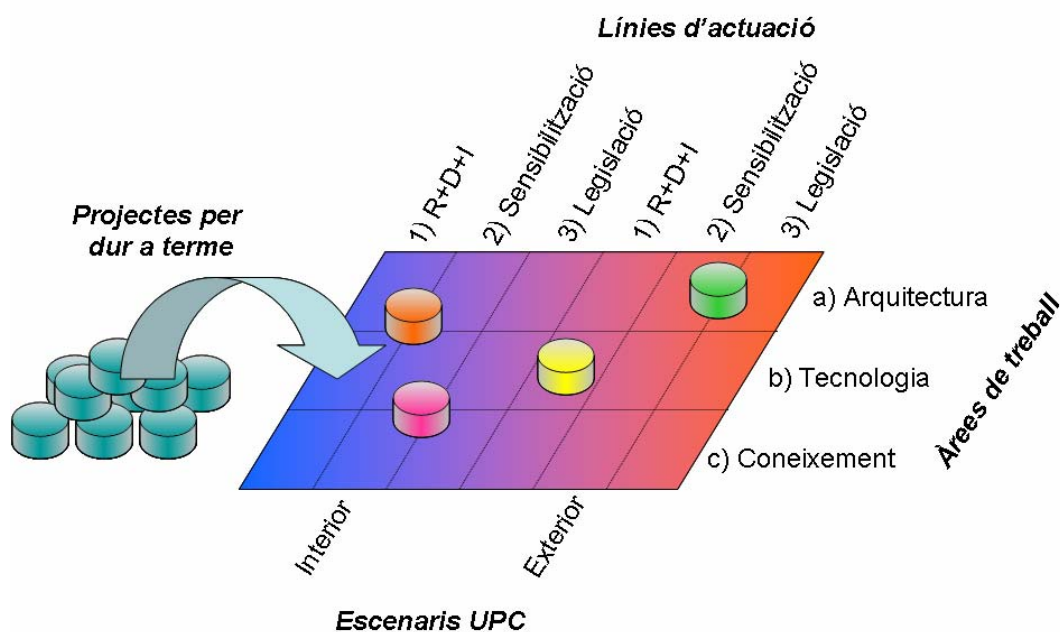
Línies d'actuació

1) R+D+I
2) Sensibilització
3) Legislació
1) R+D+I
2) Sensibilització
3) Legislació

Projectes per dur a terme

a) Arquitectura
b) Tecnologia
c) Coneixement

Àrees de treball

Interior
Exterior

Escenaris UPC